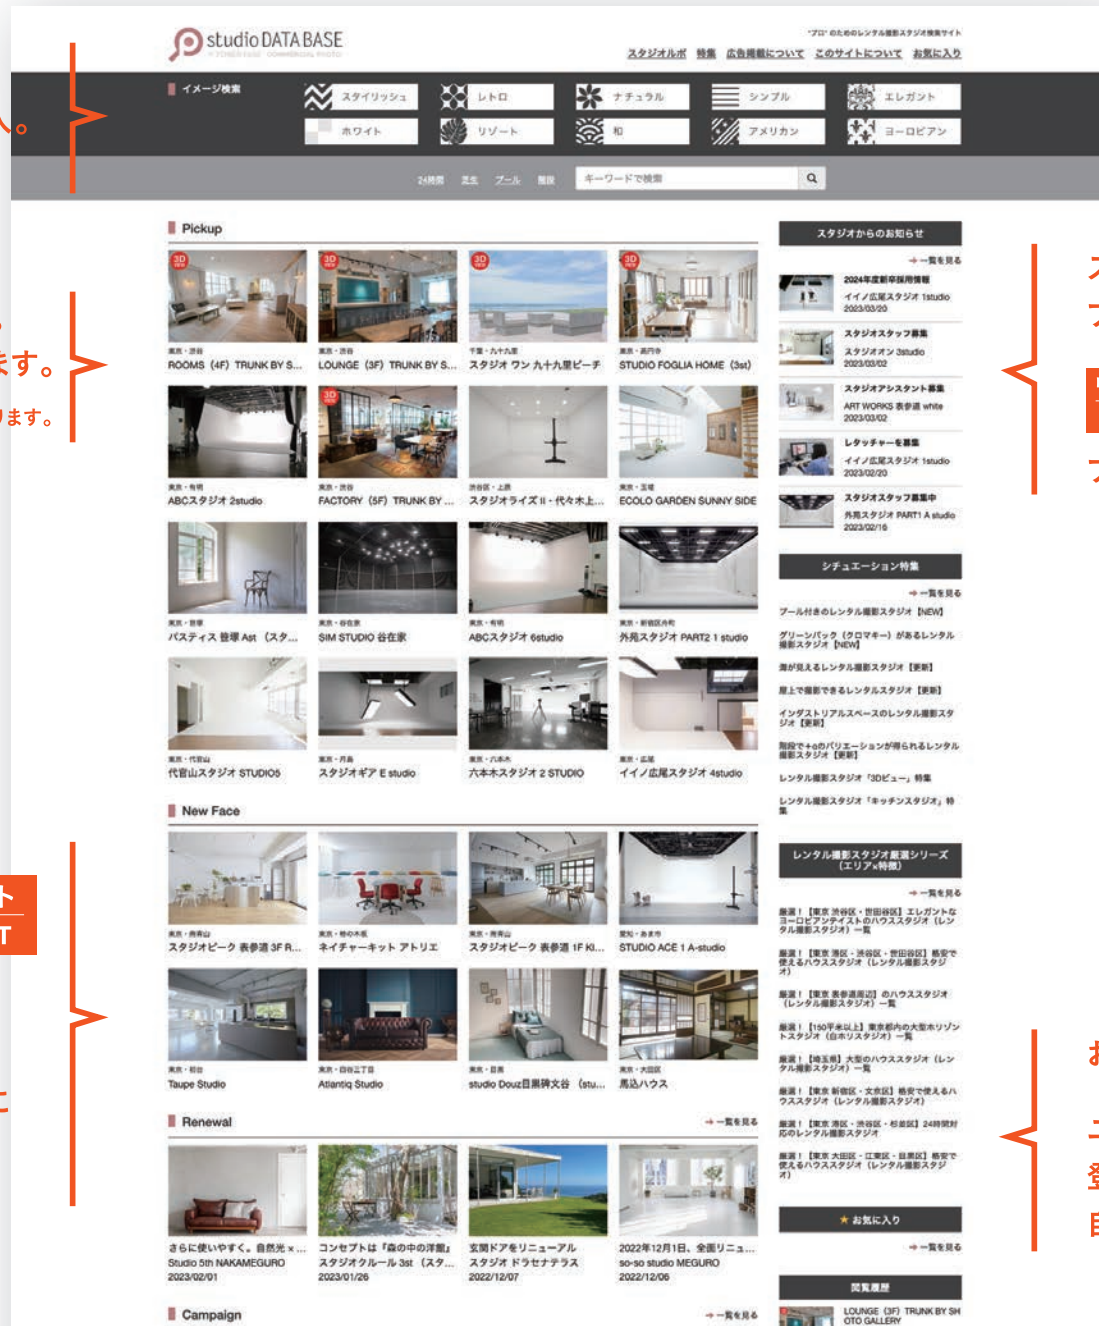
studio DATA BASE

"プロ" のためのレンタル撮影スタジオ検索サイト
スタジオルポ　特集　広告掲載について　このサイトについて　お気に入り

イメージ検索
スタイリッシュ　レトロ　ナチュラル　シンプル　エレガント
ホワイト　リゾート　和　アメリカン　ヨーロピアン

24時間　自然光　プール　階段　キーワードで検索

Pickup

東京・渋谷
ROOMS（4F）TRUNK BY S...
東京・渋谷
LOUNGE（3F）TRUNK BY S...
千葉・九十九里
スタジオ ワン 九十九里ビーチ
東京・高円寺
STUDIO FOGLIA HOME（3st）

東京・有明
ABCスタジオ 2studio
東京・渋谷
FACTORY（5F）TRUNK BY...
渋谷区・上原
スタジオライズII・代々木上...
東京・五反田
ECOLO GARDEN SUNNY SIDE

東京・目黒
パスティス 目黒 Ast（スタ...
東京・谷在家
SIM STUDIO 谷在家
東京・有明
ABCスタジオ 6studio
東京・新宿区内
外苑スタジオ PART2 1 studio

東京・代官山
代官山スタジオ STUDIO5
東京・月島
スタジオギア E studio
東京・六本木
六本木スタジオ 2 STUDIO
東京・広尾
イイノ広尾スタジオ 4studio

New Face

東京・表参道
スタジオピーク 表参道 3F R...
東京・渋谷
ネイチャーキット アトリエ
東京・表参道
スタジオピーク 表参道 1F Ki...
東京・あきる
STUDIO ACE 1 A-studio

東京・初台
Taupe Studio
東京・四谷三丁目
Atlantiq Studio
東京・目黒
studio Douz目黒碑文谷（stu...
東京・大田区
馬込ハウス

Renewal　→一覧を見る

さらに使いやすく。自然光×...
Studio 5th NAKAMEGURO
2023/02/01
コンセプトは「森の中の洋館」
スタジオクルール 3st（スタ...
2023/01/26
玄関ドアをリニューアル
スタジオ ドラセナテラス
2022/12/07
2022年12月1日、全面リニュ...
so-so studio MEGURO
2022/12/06

Campaign　→一覧を見る

スタジオからのお知らせ
→一覧を見る
2024年度新卒採用情報
イイノ広尾スタジオ 1studio
2023/03/20
スタジオスタッフ募集
スタジオオン 3studio
2023/03/02
スタジオアシスタント募集
ART WORKS 表参道 white
2023/03/02
レタッチャー募集
イイノ広尾スタジオ 1studio
2023/02/20
スタジオスタッフ募集中
外苑スタジオ PART1 A studio
2023/02/16

シチュエーション特集
→一覧を見る
プール付きのレンタル撮影スタジオ【NEW】
グリーンバック（クロマキー）があるレンタル撮影スタジオ【NEW】
海が見えるレンタル撮影スタジオ【更新】
屋上で撮影できるレンタルスタジオ【更新】
インダストリアルスペースのレンタル撮影スタジオ【更新】
階段で+αのバリエーションが得られるレンタル撮影スタジオ【更新】
レンタル撮影スタジオ「3Dビュー」特集
レンタル撮影スタジオ「キッチンスタジオ」特集

レンタル撮影スタジオ厳選シリーズ（エリア×特徴）
→一覧を見る
厳選！【東京 渋谷区・世田谷区】エレガントなヨーロピアンテイストのハウススタジオ（レンタル撮影スタジオ）一覧
厳選！【東京 港区・渋谷区・世田谷区】格安で使えるハウススタジオ（レンタル撮影スタジオ）
厳選！【東京 表参道周辺】のハウススタジオ（レンタル撮影スタジオ）一覧
厳選！【150平米以上】東京都内の大型ホリゾントスタジオ（白ホリスタジオ）一覧
厳選！【埼玉県】大型のハウススタジオ（レンタル撮影スタジオ）一覧
厳選！【東京 新宿区・文京区】格安で使えるハウススタジオ（レンタル撮影スタジオ）
厳選！【東京 港区・渋谷区・杉並区】24時間対応のレンタル撮影スタジオ
厳選！【東京 大田区・江東区・目黒区】格安で使えるハウススタジオ（レンタル撮影スタジオ）

★お気に入り
→一覧を見る

閲覧履歴
LOUNGE（3F）TRUNK BY SHOTO GALLERY

へ。
ます。
ります。
ト
T
た
オ
オ
オ
お
エ
登
自